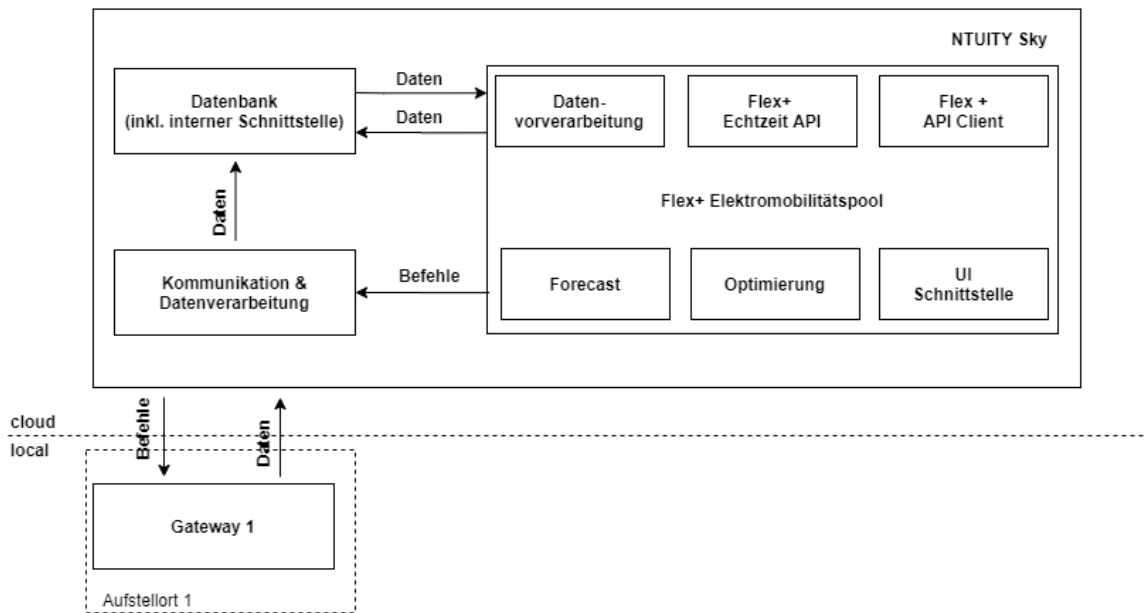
NTUITY Sky

Datenbank (inkl. interner Schnittstelle)

Daten

Daten

Daten-vorverarbeitung

Flex+ Echtzeit API

Flex + API Client

Flex+ Elektromobilitätspool

Daten

Kommunikation & Datenverarbeitung

Befehle

Forecast

Optimierung

UI Schnittstelle

cloud

local

Befehle

Daten

Gateway 1

Aufstellort 1